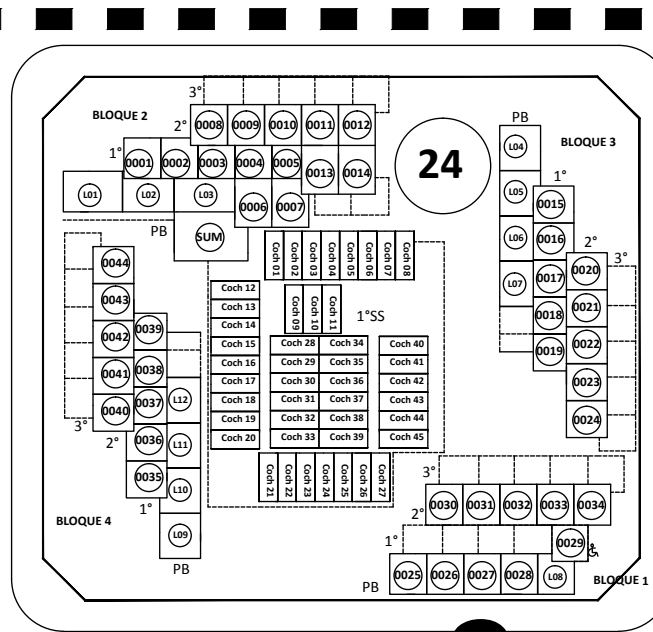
BLOQUE 2

3°
2° 0008 0009 0010 0011 0012
1° 0001 0002 0003 0004 0005 0013 0014
L01 L02 L03 0006 0007
PB SUM

24

PB
BLOQUE 3
L04
L05 1° 0015
L06 0016 2°
L07 0017 0020 3°
0018 0021
0019 0022
0023
0024

Coch 01
Coch 02
Coch 03
Coch 04
Coch 05
Coch 06
Coch 07
Coch 08

Coch 12
Coch 13
Coch 14
Coch 09
Coch 10
Coch 11
1°SS

| Coch 15 | Coch 28 | Coch 34 | Coch 40 |
|---|---|---|---|
| Coch 16 | Coch 29 | Coch 35 | Coch 41 |
| Coch 17 | Coch 30 | Coch 36 | Coch 42 |
| Coch 18 | Coch 31 | Coch 37 | Coch 43 |
| Coch 19 | Coch 32 | Coch 38 | Coch 44 |
| Coch 20 | Coch 33 | Coch 39 | Coch 45 |

Coch 21
Coch 22
Coch 23
Coch 24
Coch 25
Coch 26
Coch 27

0044
0043
0042 0039
0041 0038
0040 0037 L12
3°
2° 0036 L11
0035 L10
1°
BLOQUE 4
L09
PB

3°
2° 0030 0031 0032 0033 0034
1° 0029
PB 0025 0026 0027 0028 L08
BLOQUE 1